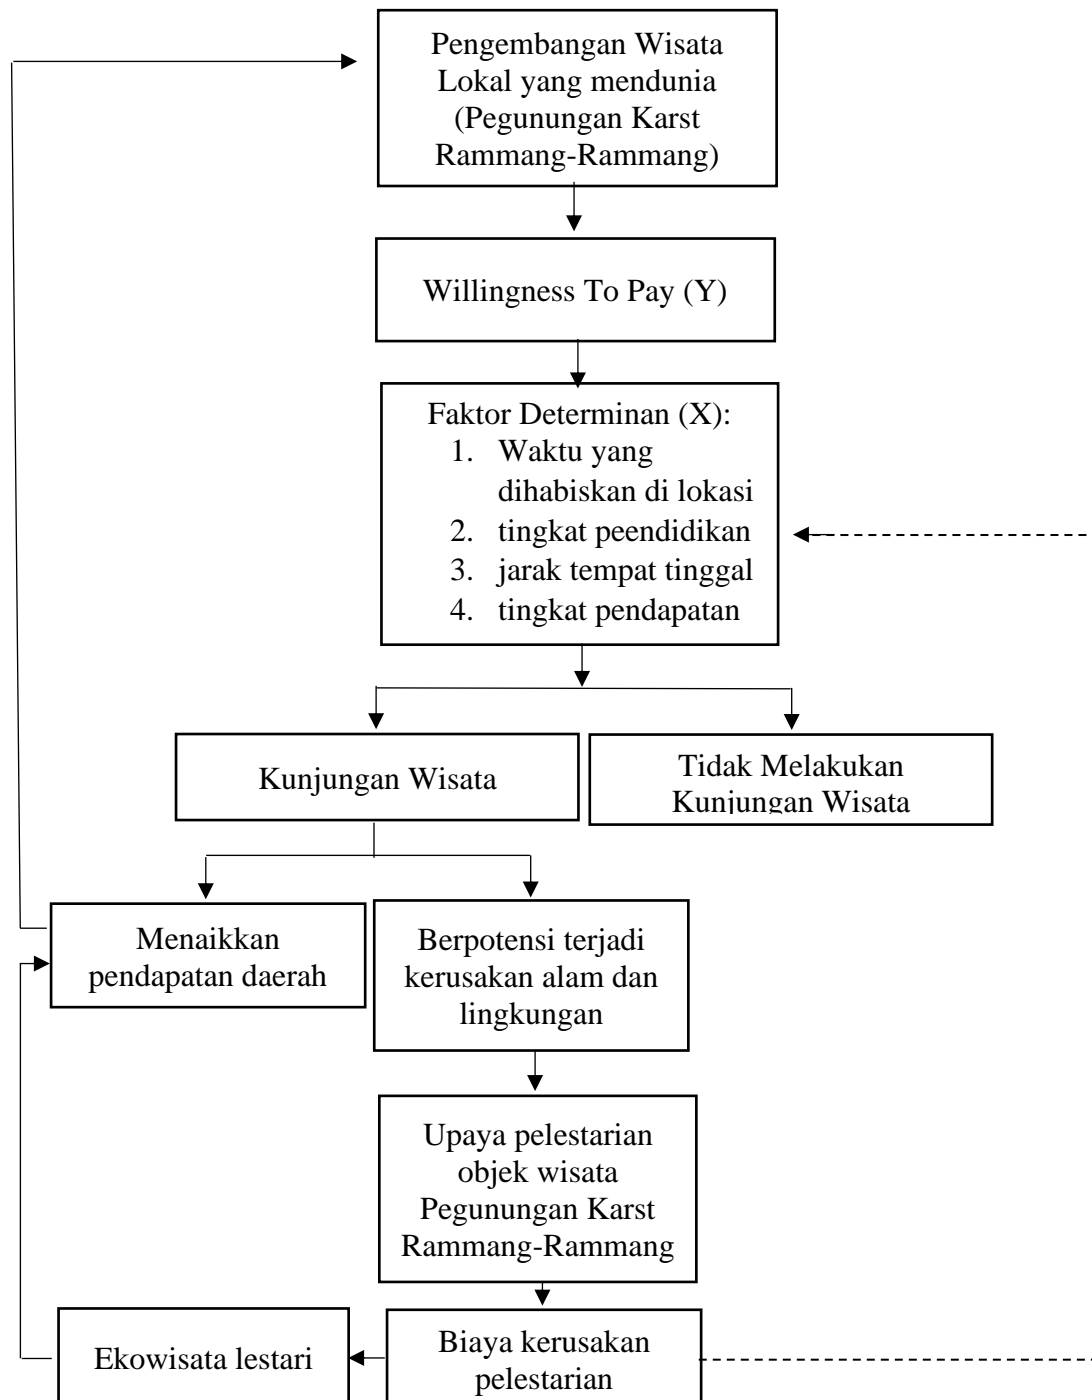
Pengembangan Wisata Lokal yang mendunia (Pegunungan Karst Rammang-Rammang)

Willingness To Pay (Y)

Faktor Determinan (X):
1. Waktu yang dihabiskan di lokasi
2. tingkat peendidikan
3. jarak tempat tinggal
4. tingkat pendapatan

Kunjungan Wisata

Tidak Melakukan Kunjungan Wisata

Menaikkan pendapatan daerah

Berpotensi terjadi kerusakan alam dan lingkungan

Upaya pelestarian objek wisata Pegunungan Karst Rammang-Rammang

Ekowisata lestari

Biaya kerusakan pelestarian